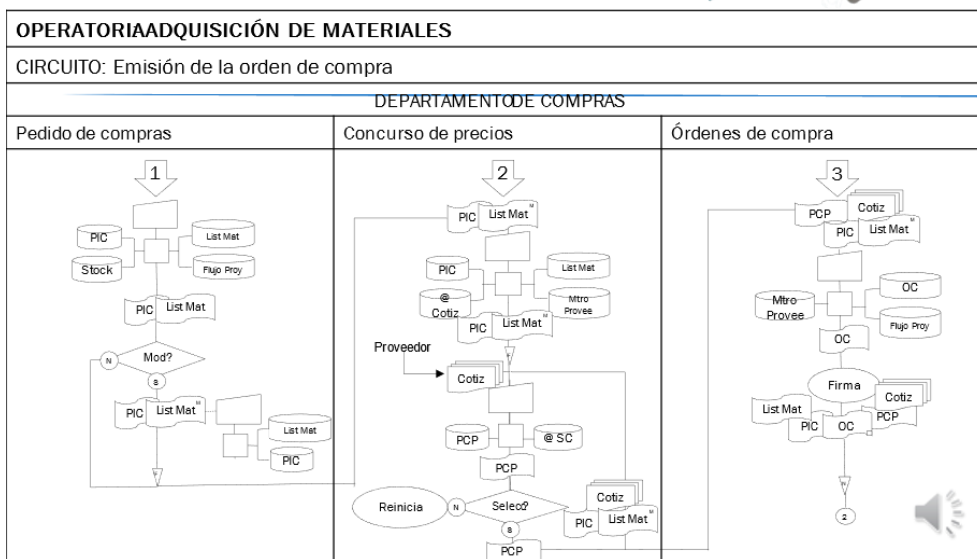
OPERATORIAADQUISICIÓN DE MATERIALES

CIRCUITO: Emisión de la orden de compra

DEPARTAMENTODE COMPRAS

| Pedido de compras | Concurso de precios | Órdenes de compra |
|---|---|---|
| 1 | 2 | 3 |

PIC
Stock
List Mat
Flujo Proy
PIC List Mat
N
Mod?
S
PIC List Mat M
List Mat
PIC

PIC List Mat M
PIC
List Mat
@ Cotiz
Mtro Provee
PIC List Mat M
Proveedor
Cotiz
PCP
@ SC
PCP
Reinicia
N
Selec?
S
Cotiz
PIC List Mat M
PCP

PCP Cotiz
PIC List Mat M
OC
Mtro Provee
Flujo Proy
OC
Firma
Cotiz
List Mat
PCP
PIC OC
2